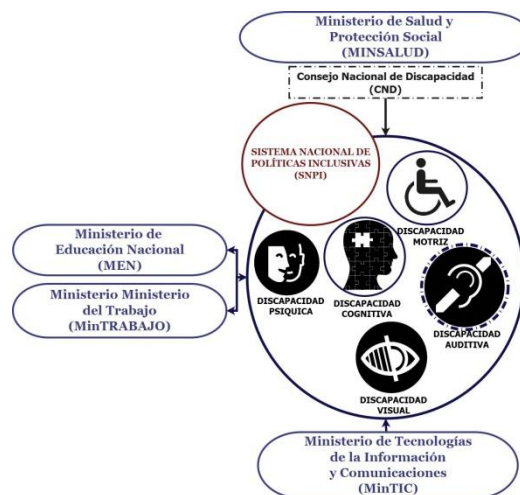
Ministerio de Salud y Protección Social (MINSALUD)

Consejo Nacional de Discapacidad (CND)

SISTEMA NACIONAL DE POLÍTICAS INCLUSIVAS (SNPI)

DISCAPACIDAD MOTRIZ

Ministerio de Educación Nacional (MEN)

Ministerio Ministerio del Trabajo (MinTRABAJO)

DISCAPACIDAD PSIQUICA

DISCAPACIDAD COGNITIVA

DISCAPACIDAD AUDITIVA

DISCAPACIDAD VISUAL

Ministerio de Tecnologías de la Información y Comunicaciones (MinTIC)